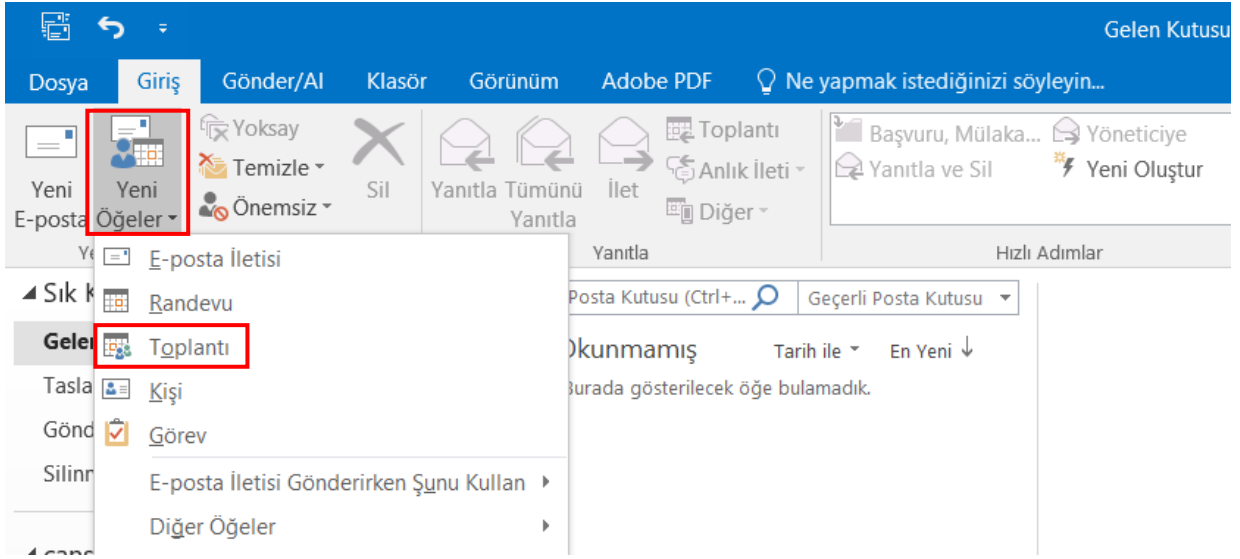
Gelen Kutusu

Dosya Giriş Gönder/Al Klasör Görünüm Adobe PDF Ne yapmak istediğinizi söyleyin...

Yeni E-posta Yeni Öğeler Ye

Yoksay Temizle Önemsiz Sil

Yanıtla Tümünü Yanıtla İlet Toplantı Anlık İleti Diğer

Yanıtla

Başvuru, Mülaka... Yöneticiye Yanıtla ve Sil Yeni Oluştur

Hızlı Adımlar

E-posta İletisi
Randevu
Toplantı
Kişi
Görev
E-posta İletisi Gönderirken Şunu Kullan
Diğer Öğeler

Sık k
Gelen
Tasla
Gönd
Silinm

Posta Kutusu (Ctrl+... Geçerli Posta Kutusu

Okunmamış Tarih ile En Yeni

Burada gösterilecek öğe bulamadık.